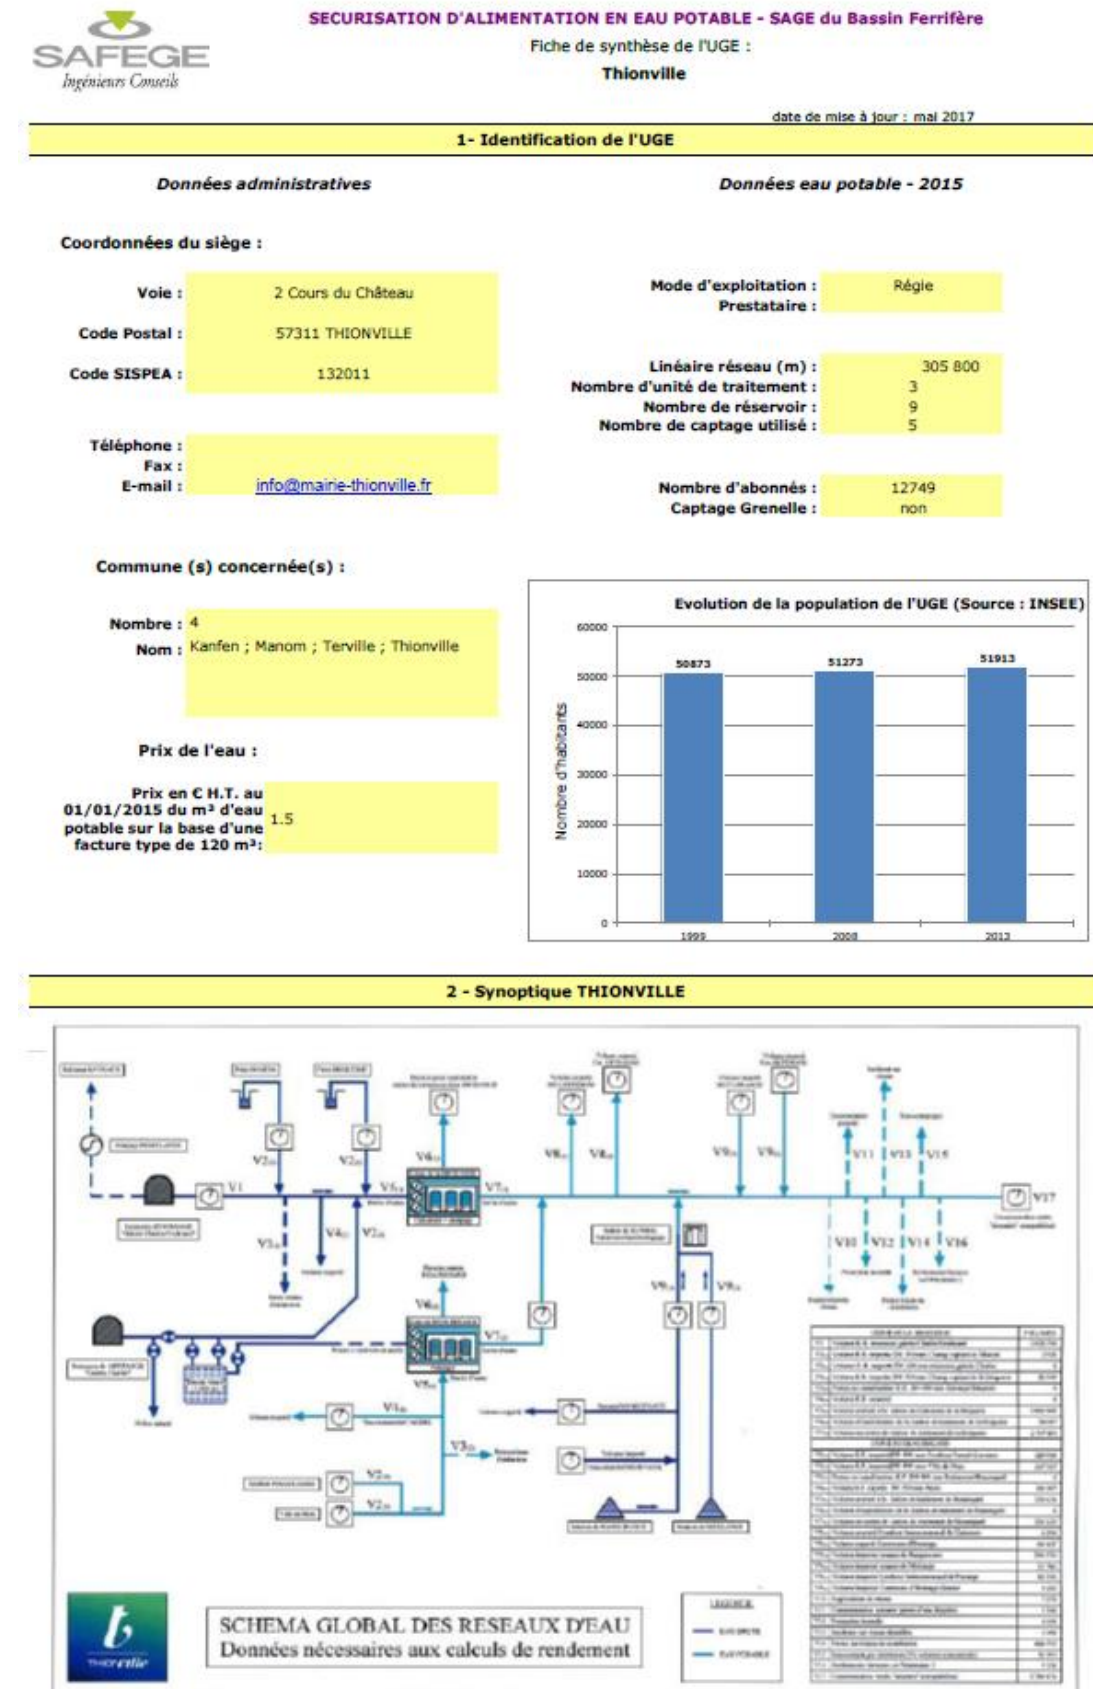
SAFEGE
Ingénieurs Conseils

SECURISATION D'ALIMENTATION EN EAU POTABLE - SAGE du Bassin Ferrifère
Fiche de synthèse de l'UGE :
Thionville

date de mise à jour : mai 2017

1- Identification de l'UGE

Données administratives

Coordonnées du siège :

Voie : 2 Cours du Château
Code Postal : 57311 THIONVILLE
Code SISPEA : 132011

Téléphone :
Fax :
E-mail : info@mairie-thionville.fr

Commune (s) concernée(s) :

Nombre : 4
Nom : Kanfen ; Manom ; Terville ; Thionville

Prix de l'eau :

Prix en € H.T. au 01/01/2015 du m³ d'eau potable sur la base d'une facture type de 120 m³: 1.5

Données eau potable - 2015

Mode d'exploitation : Régie
Prestataire :

Linéaire réseau (m) : 305 800
Nombre d'unité de traitement : 3
Nombre de réservoir : 9
Nombre de captage utilisé : 5

Nombre d'abonnés : 12749
Captage Grenelle : non

Evolution de la population de l'UGE (Source : INSEE)
Nombre d'habitants
60000
50000
40000
30000
20000
10000
0
50873
51273
51913
1999
2008
2012

2 - Synoptique THIONVILLE

V1 V2 V3 V4 V5 V6 V7 V8 V9 V10 V11 V12 V13 V14 V15 V16 V17 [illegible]

SCHEMA GLOBAL DES RESEAUX D'EAU
Données nécessaires aux calculs de rendement

LEGENDE
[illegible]

thionville